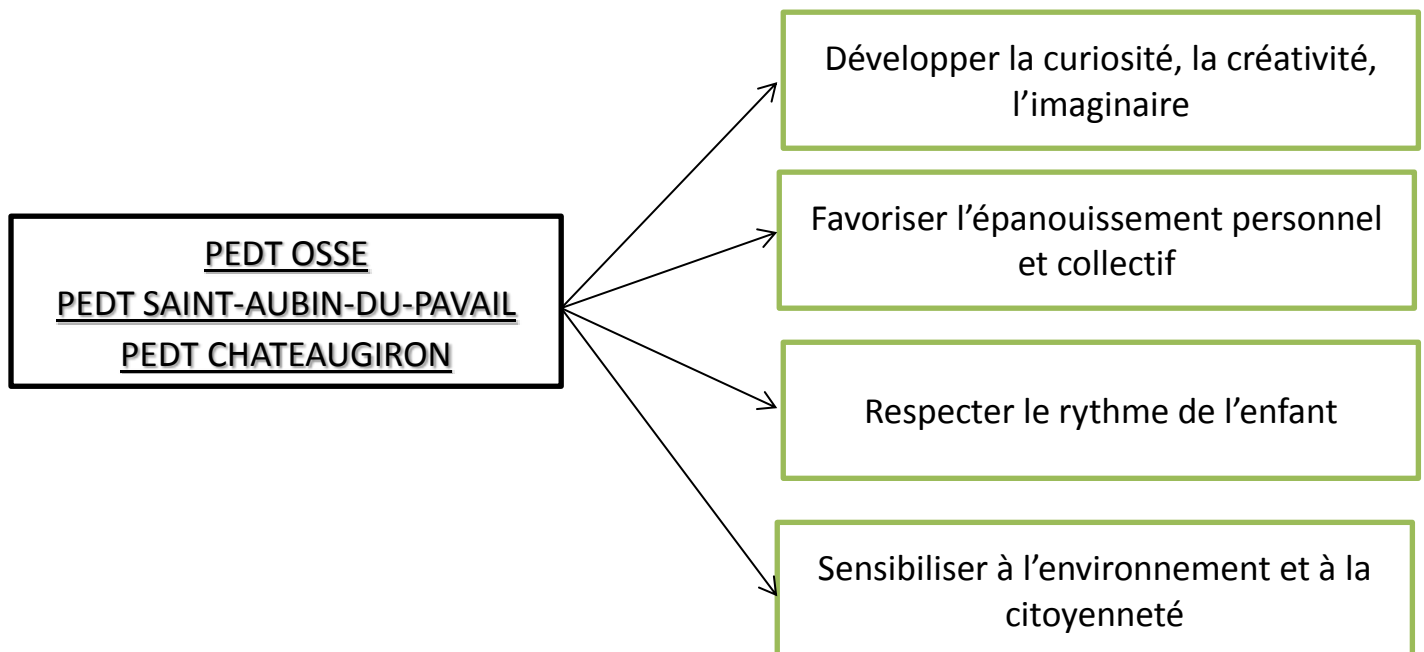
PEDT OSSE
PEDT SAINT-AUBIN-DU-PAVAIL
PEDT CHATEAUGIRON

Développer la curiosité, la créativité, l'imaginaire

Favoriser l'épanouissement personnel et collectif

Respecter le rythme de l'enfant

Sensibiliser à l'environnement et à la citoyenneté